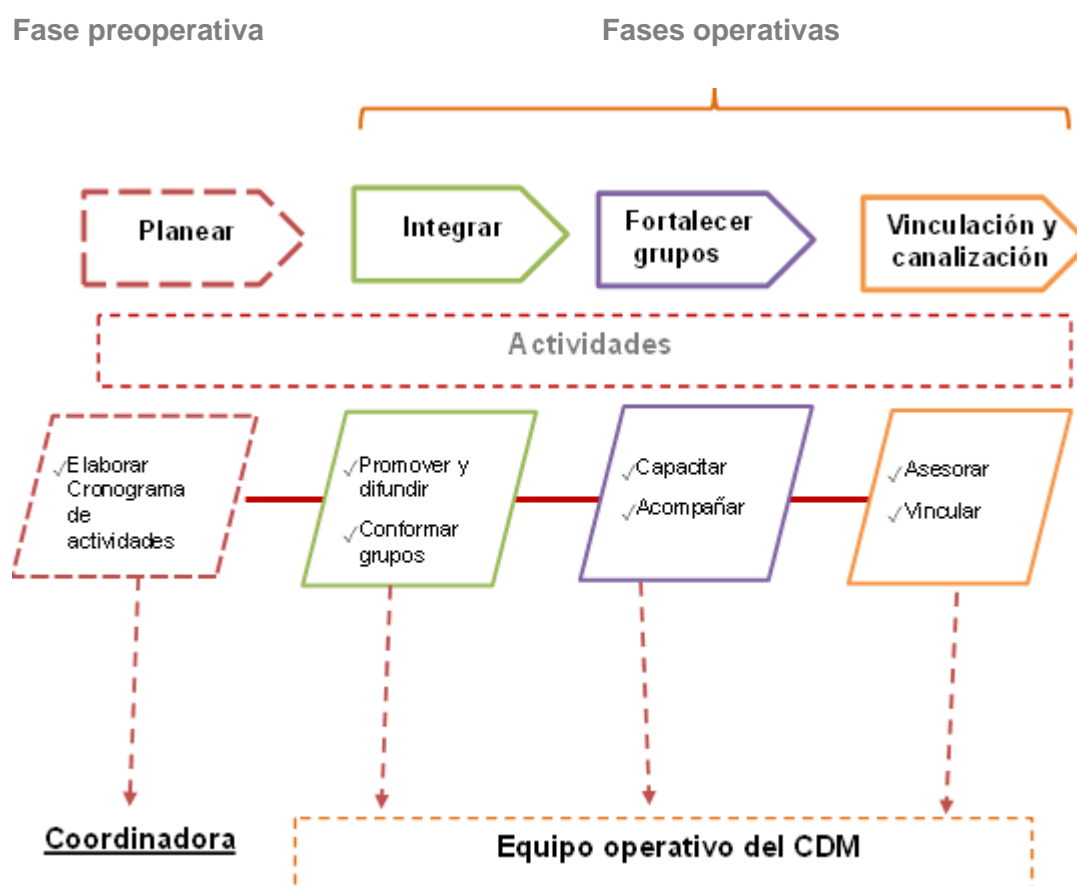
Fase preoperativa

Fases operativas

Planear

Integrar

Fortalecer grupos

Vinculación y canalización

Actividades

✓Elaborar Cronograma de actividades

✓Promover y difundir

✓Conformar grupos

✓Capacitar

✓Acompañar

✓Asesorar

✓Vincular

Coordinadora

Equipo operativo del CDM